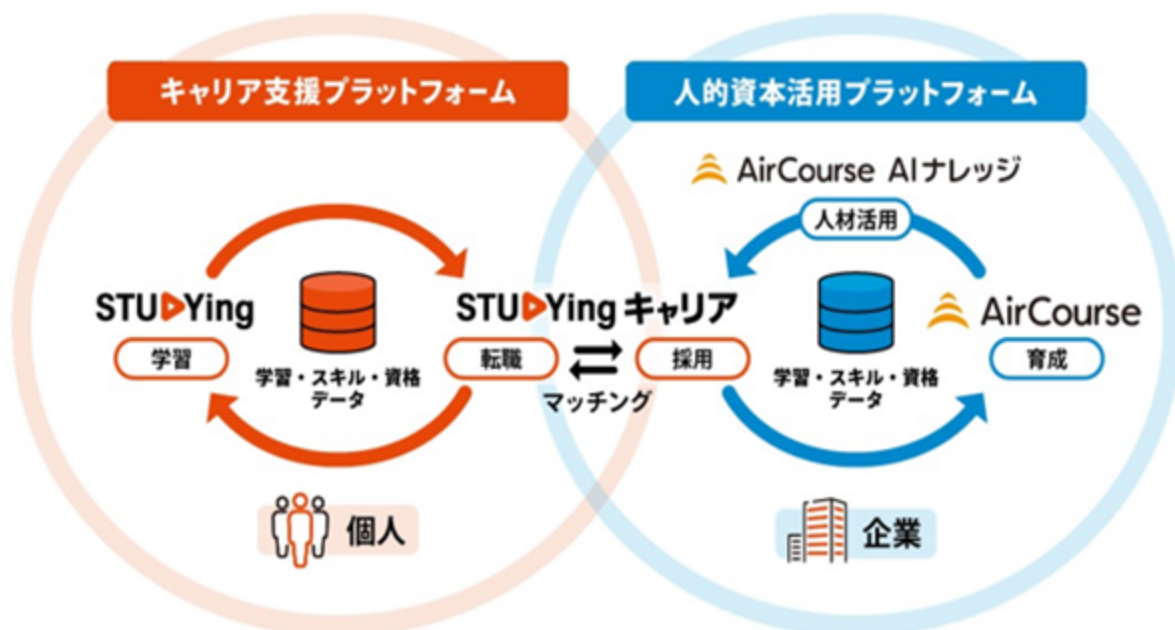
キャリア支援プラットフォーム

人的資本活用プラットフォーム

AirCourse AIナレッジ

人材活用

STUDYing

学習

学習・スキル・資格データ

STUDYing キャリア

転職

マッチング

採用

学習・スキル・資格データ

AirCourse

育成

個人

企業